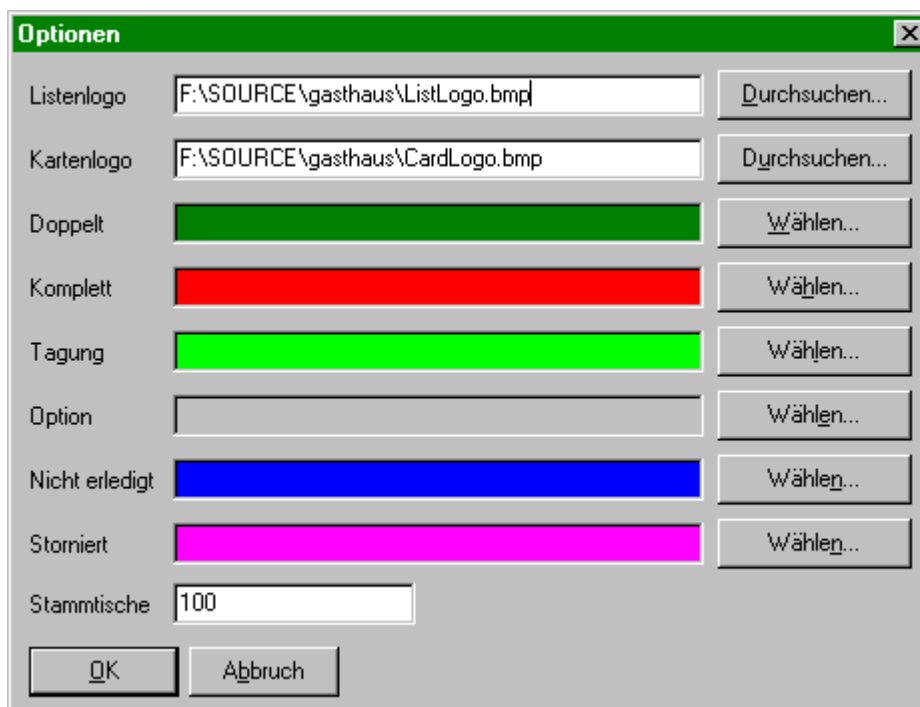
Optionen

Listenlogo F:\SOURCE\gasthaus\ListLogo.bmp Durchsuchen...

Kartenlogo F:\SOURCE\gasthaus\CardLogo.bmp Durchsuchen...

Doppelt Wählen...

Komplett Wählen...

Tagung Wählen...

Option Wählen...

Nicht erledigt Wählen...

Storniert Wählen...

Stammtische 100

OK Abbruch